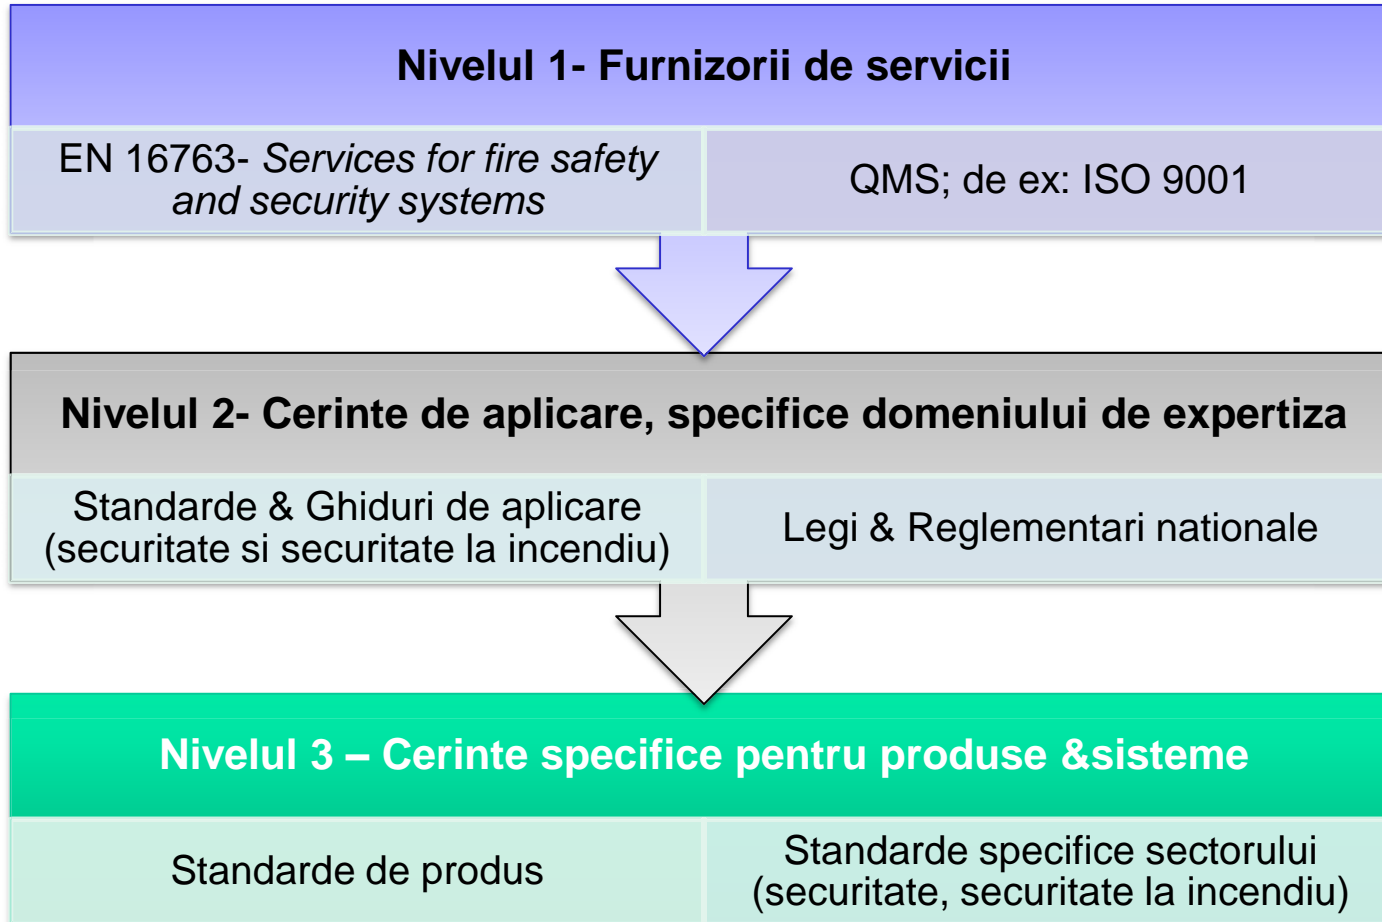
Nivelul 1- Furnizorii de servicii

EN 16763- Services for fire safety and security systems

QMS; de ex: ISO 9001

Nivelul 2- Cerinte de aplicare, specifice domeniului de expertiza

Standarde & Ghiduri de aplicare (securitate si securitate la incendiu)

Legi & Reglementari nationale

Nivelul 3 – Cerinte specifice pentru produse &sisteme

Standarde de produs

Standarde specifice sectorului (securitate, securitate la incendiu)